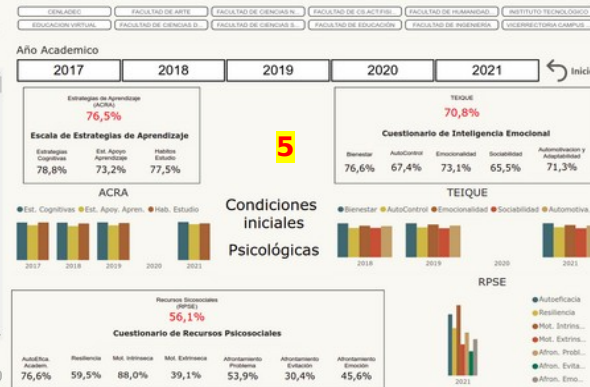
CENLADEC | FACULTAD DE ARTE | FACULTAD DE CIENCIAS N... | FACULTAD DE CS ACT.FISI... | FACULTAD DE HUMANIDAD | INSTITUTO TECNOLOGICO
EDUCACION VIRTUAL | FACULTAD DE CIENCIAS D... | FACULTAD DE CIENCIAS S... | FACULTAD DE EDUCACIÓN | FACULTAD DE INGENIERÍA | VICERRECTORIA CAMPUS

Año Academico

2017 | 2018 | 2019 | 2020 | 2021

Inici

Estrategias de Aprendizaje (ACRA)
76,5%
Escala de Estrategias de Aprendizaje

| Estrategias Cognitivas | Est. Apoyo Aprendizaje | Habitos Estudio |
|---|---|---|
| 78,8% | 73,2% | 77,5% |

5

TEIQUE
70,8%
Cuestionario de Inteligencia Emocional

| Bienestar | AutoControl | Emocionalidad | Sociabilidad | Autimotivacion y Adaptabilidad |
|---|---|---|---|---|
| 76,6% | 67,4% | 73,1% | 65,5% | 71,3% |

ACRA
Est. Cognitivas  Est. Apoyo. Apren.  Hab. Estudio
2017  2018  2019  2020  2021

Condiciones iniciales Psicológicas

TEIQUE
Bienestar  AutoControl  Emocionalidad  Sociabilidad  Automotiva...
2018  2019  2020  2021

Recursos Sicosociales (RPSE)
56,1%
Cuestionario de Recursos Psicosociales

| AutoEfica. Academ. | Resiliencia | Mot. Intrinseca | Mot. Extrinseca | Afrontamiento Problema | Afrontamiento Evitación | Afrontamiento Emoción |
|---|---|---|---|---|---|---|
| 76,6% | 59,5% | 88,0% | 39,1% | 53,9% | 30,4% | 45,6% |

RPSE
2021
Autoeficacia
Resiliencia
Mot. Intrins...
Mot. Extrins...
Afron. Probl...
Afron. Evita...
Afron. Emo...